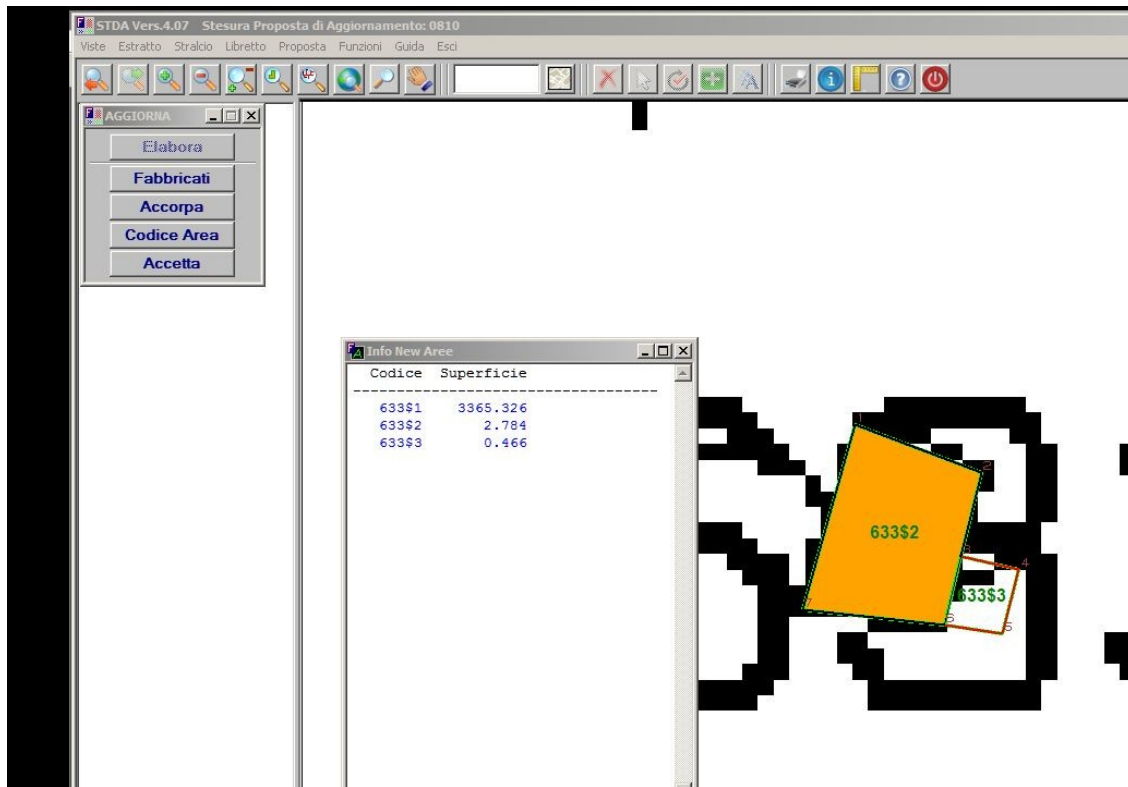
STDA Vers.4.07 Stesura Proposta di Aggiornamento: 0810

Viste Estratto Stralcio Libretto Proposta Funzioni Guida Esci

AGGIORNA

Elabora

Fabbricati

Accorpa

Codice Area

Accetta

Info New Aree

| Codice | Superficie |
|---|---|
| 633\$1 | 3365.326 |
| 633\$2 | 2.784 |
| 633\$3 | 0.466 |

1

2

633\$2

3

4

633\$3

5

6